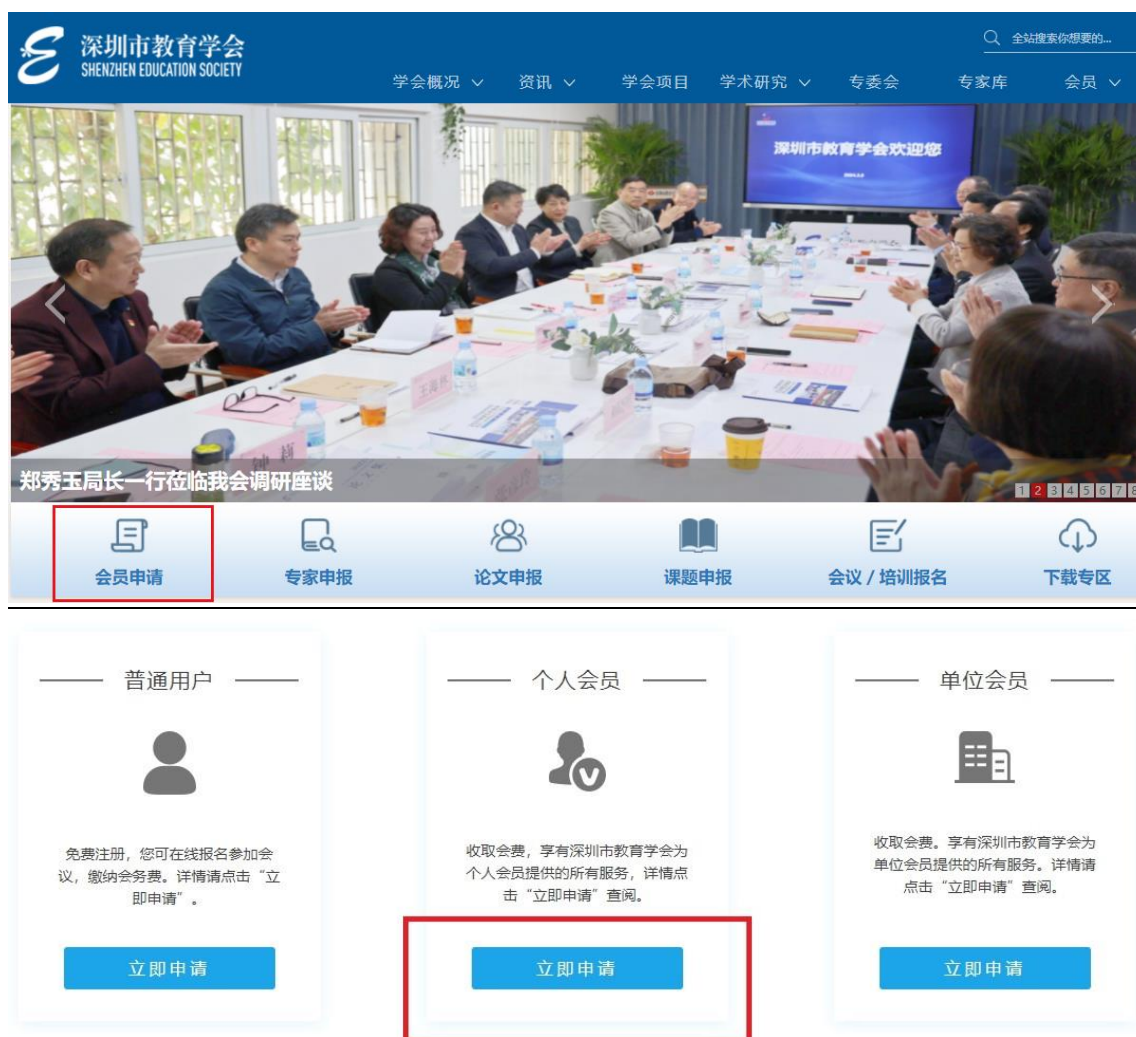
深圳市教育学会
SHENZHEN EDUCATION SOCIETY

全站搜索你想要的...

学会概况 ∨ 资讯 ∨ 学会项目 学术研究 ∨ 专委会 专家库 会员 ∨

深圳市教育学会欢迎您

郑秀玉局长一行莅临我会调研座谈

1 2 3 4 5 6 7 8

会员申请 专家申报 论文申报 课题申报 会议 / 培训报名 下载专区

普通用户

免费注册，您可在线报名参加会议，缴纳会务费。详情请点击“立即申请”。

立即申请

个人会员

收取会费，享有深圳市教育学会为个人会员提供的所有服务，详情点击“立即申请”查阅。

立即申请

单位会员

收取会费。享有深圳市教育学会为单位会员提供的所有服务。详情请点击“立即申请”查阅。

立即申请